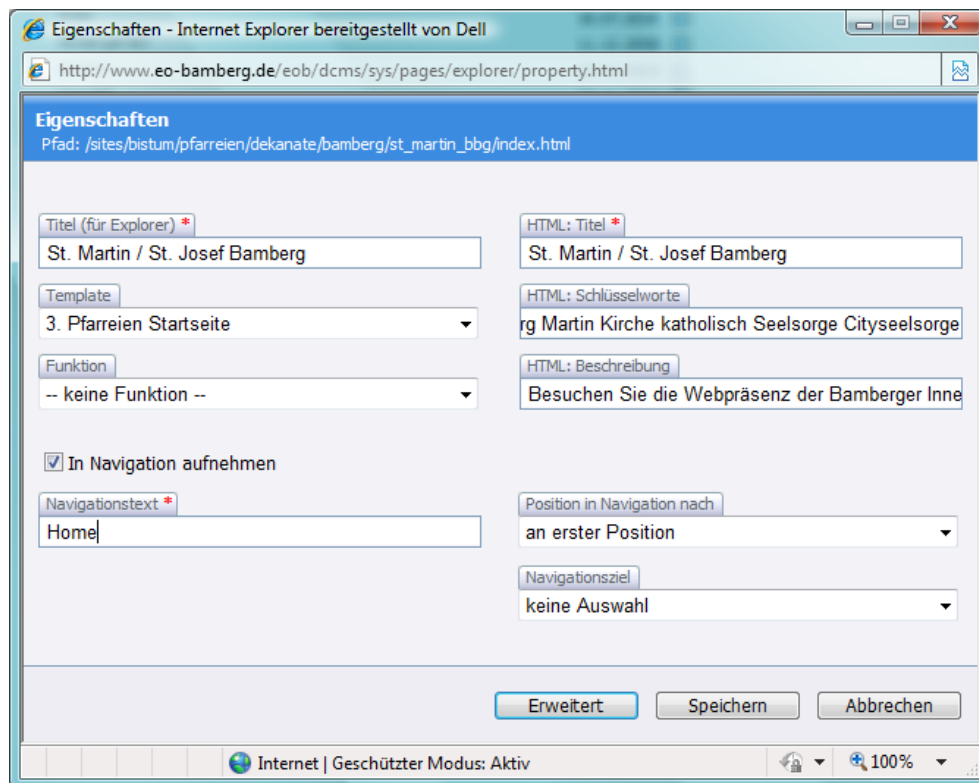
Eigenschaften - Internet Explorer bereitgestellt von Dell

http://www.eo-bamberg.de/eob/dcms/sys/pages/explorer/property.html

Eigenschaften
Pfad: /sites/bistum/pfarreien/dekanate/bamberg/st_martin_bbg/index.html

Titel (für Explorer) *
St. Martin / St. Josef Bamberg

HTML: Titel *
St. Martin / St. Josef Bamberg

Template
3. Pfarreien Startseite

HTML: Schlüsselworte
rg Martin Kirche katholisch Seelsorge Cityseelsorge

Funktion
-- keine Funktion --

HTML: Beschreibung
Besuchen Sie die Webpräsenz der Bamberger Inne

In Navigation aufnehmen

Navigationstext *
Home

Position in Navigation nach
an erster Position

Navigationsziel
keine Auswahl

Erweitert | Speichern | Abbrechen

Internet | Geschützter Modus: Aktiv

100%